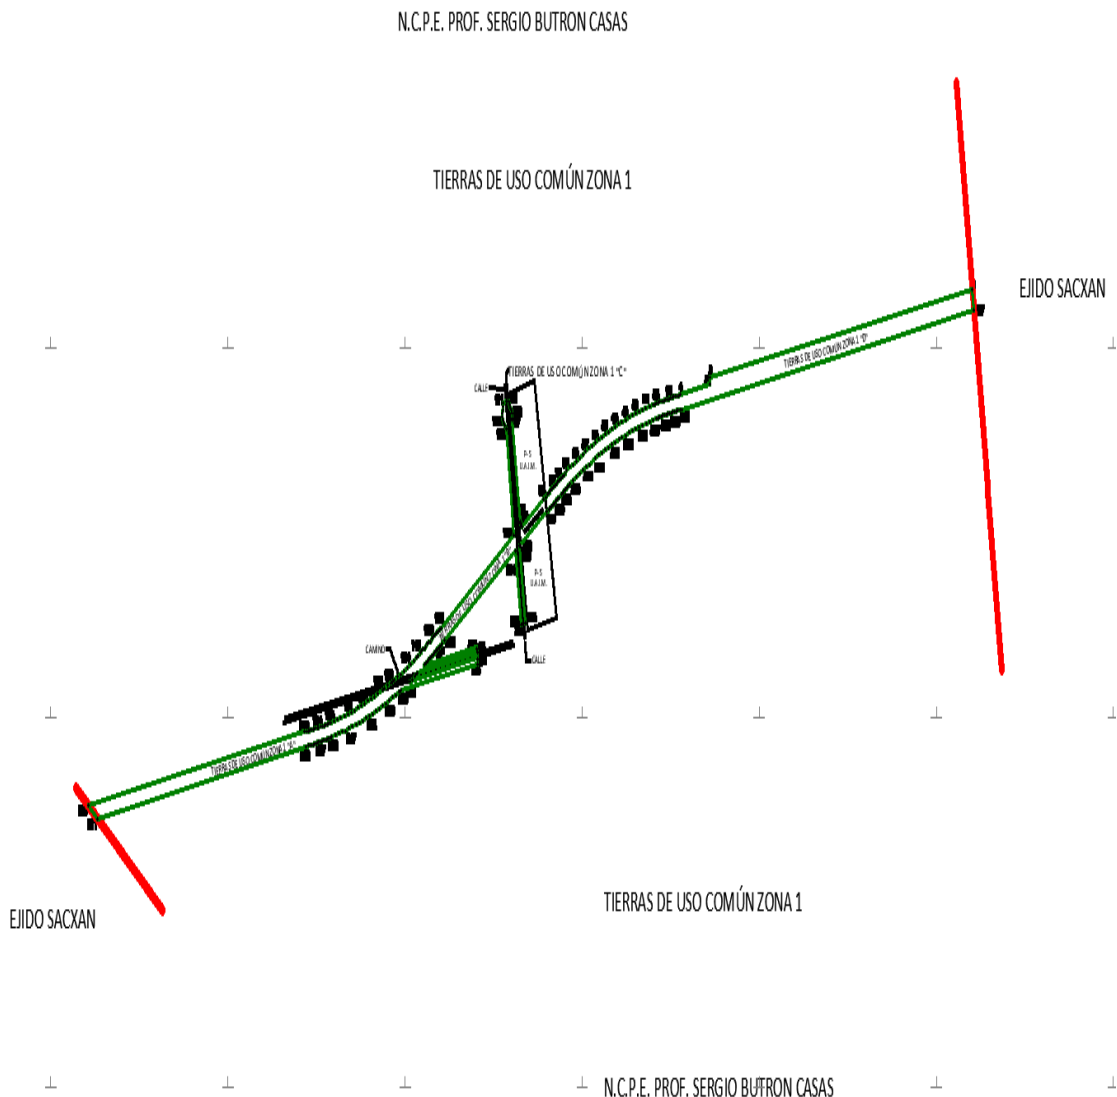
N.C.P.E. PROF. SERGIO BUTRON CASAS

TIERRAS DE USO COMÚN ZONA 1

EJIDO SACXAN

TIERRAS DE USO COMÚN ZONA 1 "C"

CALLE

TIERRAS DE USO COMÚN ZONA 1 "D"

P-5
U.A.I.M.

P-5
U.A.I.M.

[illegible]

CAMINO

CALLE

TIERRAS DE USO COMÚN ZONA 1 "A"

EJIDO SACXAN

TIERRAS DE USO COMÚN ZONA 1

N.C.P.E. PROF. SERGIO BUTRON CASAS